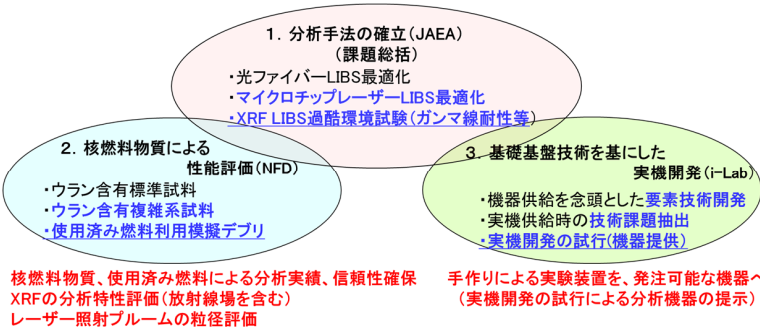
1．分析手法の確立（JAEA）
（課題総括）

・光ファイバーLIBS最適化
・マイクロチップレーザーLIBS最適化
・XRF LIBS過酷環境試験（ガンマ線耐性等）

2．核燃料物質による
性能評価（NFD）

・ウラン含有標準試料
・ウラン含有複雑系試料
・使用済み燃料利用模擬デブリ

3．基礎基盤技術を基にした
実機開発（i-Lab）

・機器供給を念頭とした要素技術開発
・実機供給時の技術課題抽出
・実機開発の試行（機器提供）

核燃料物質、使用済み燃料による分析実績、信頼性確保
XRFの分析特性評価（放射線場を含む）
レーザー照射プルームの粒径評価

手作りによる実験装置を、発注可能な機器へ
（実機開発の試行による分析機器の提示）